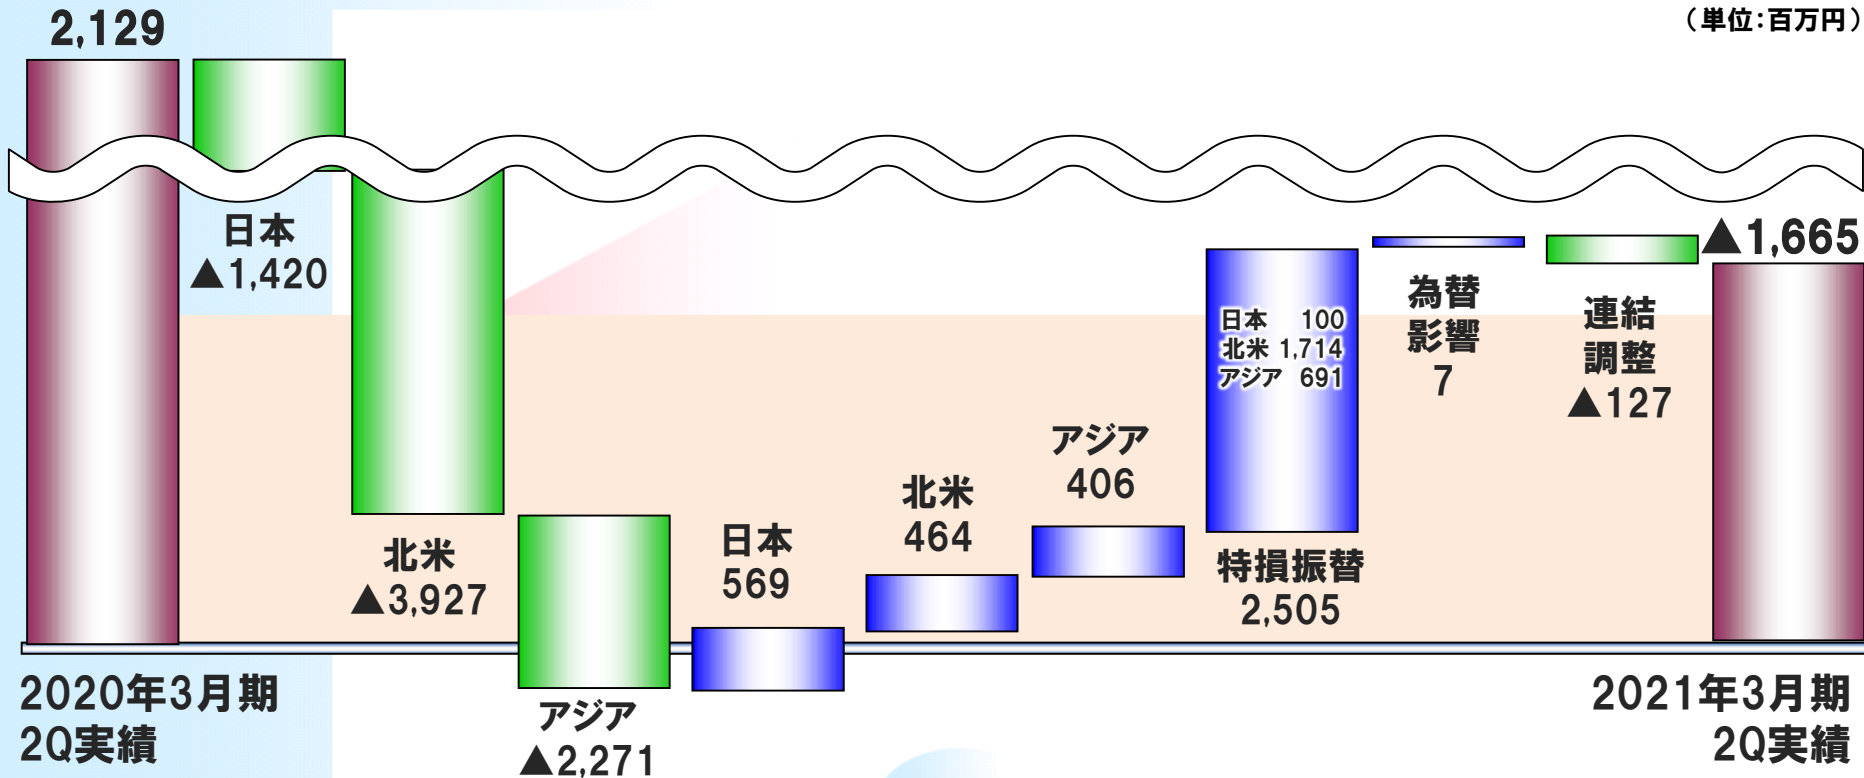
2,129

（単位：百万円）

日本
▲1,420

北米
▲3,927

アジア
▲2,271

日本
569

北米
464

アジア
406

日本 100
北米 1,714
アジア 691

特損振替
2,505

為替
影響
7

連結
調整
▲127

▲1,665

2020年3月期
2Q実績

2021年3月期
2Q実績